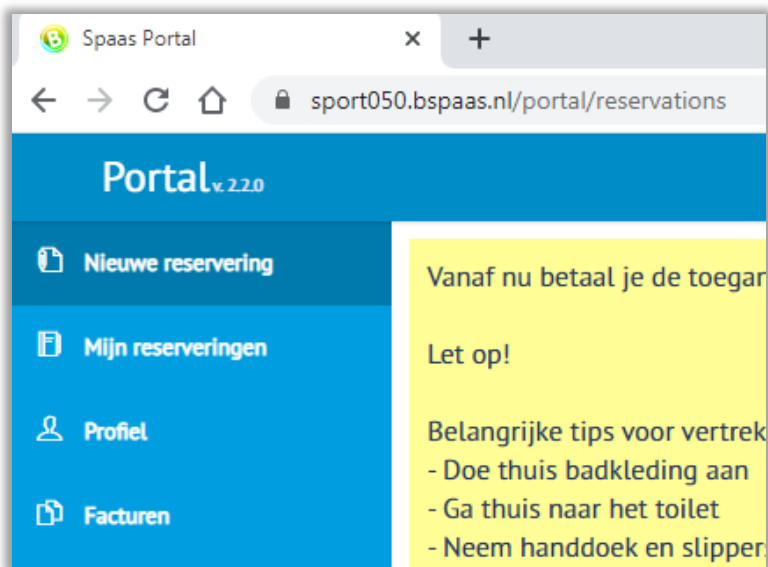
Spaas Portal ×
+
sport050.bspaas.nl/portal/reservations

Portal v. 2.2.0

Nieuwe reservering
Mijn reserveringen
Profiel
Facturen

Vanaf nu betaal je de toegar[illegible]

Let op!

Belangrijke tips voor vertrek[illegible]
- Doe thuis badkleding aan
- Ga thuis naar het toilet
- Neem handdoek en slipper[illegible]